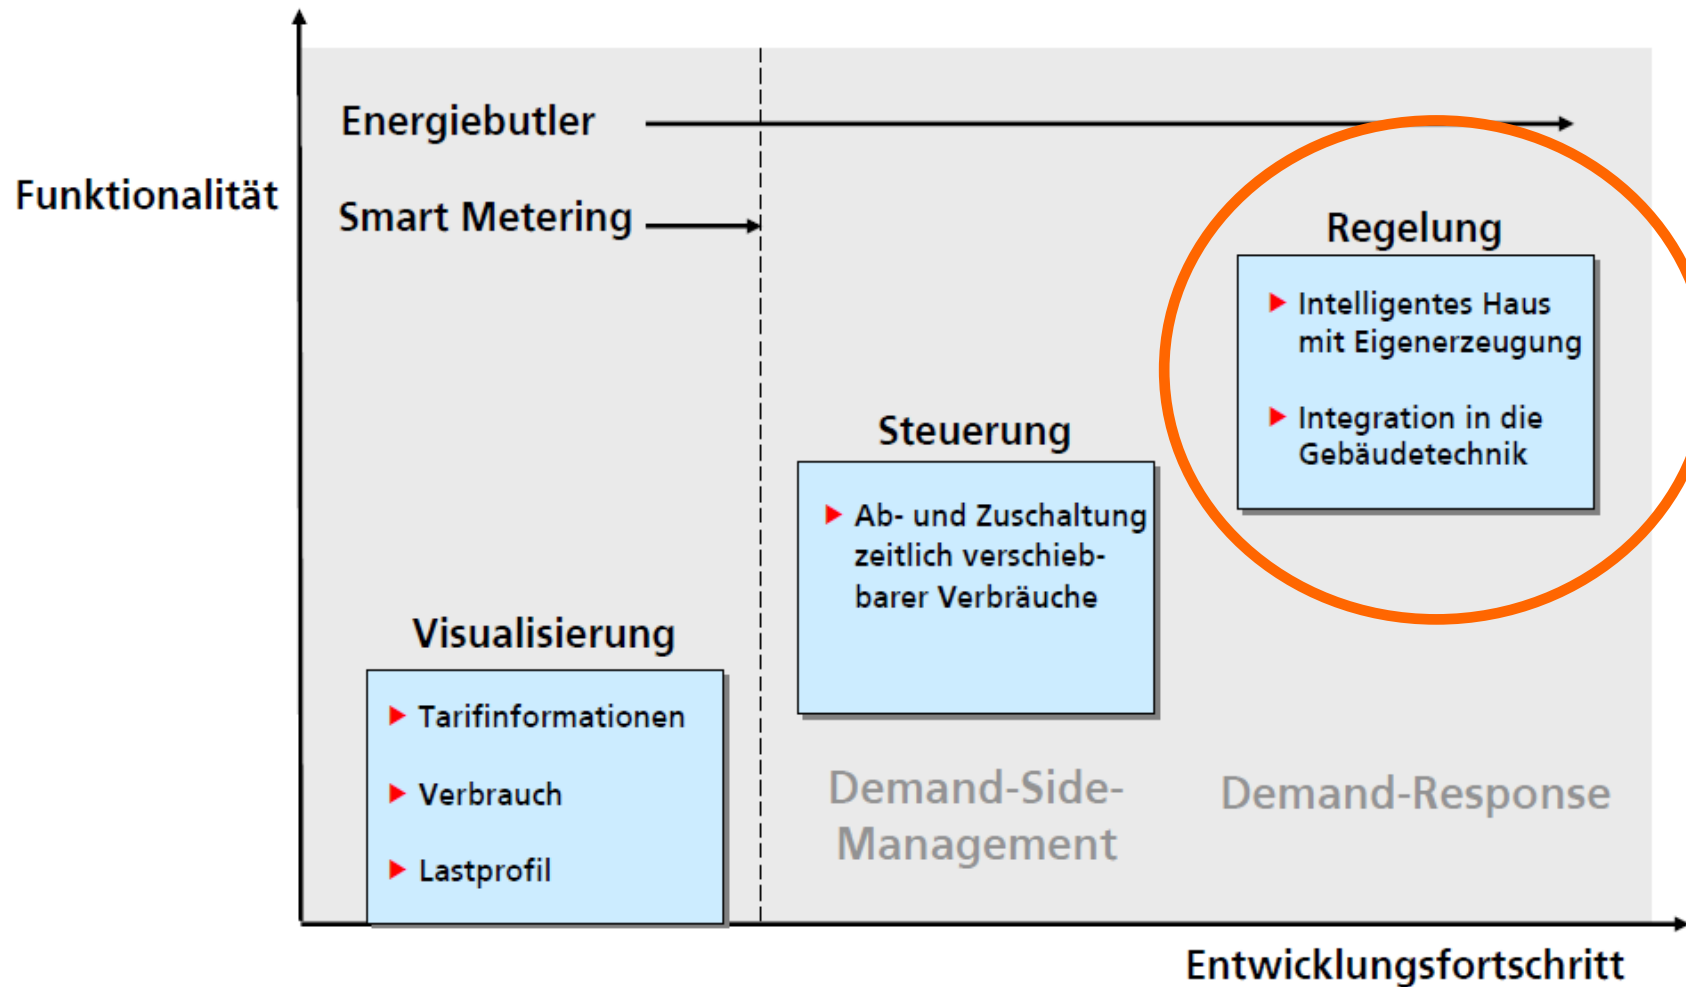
Funktionalität

Energiebutler

Smart Metering

Regelung

Intelligentes Haus mit Eigenerzeugung

Integration in die Gebäudetechnik

Steuerung

Ab- und Zuschaltung zeitlich verschiebbarer Verbräuche

Visualisierung

Tarifinformationen

Verbrauch

Lastprofil

Demand-Side-Management

Demand-Response

Entwicklungsfortschritt